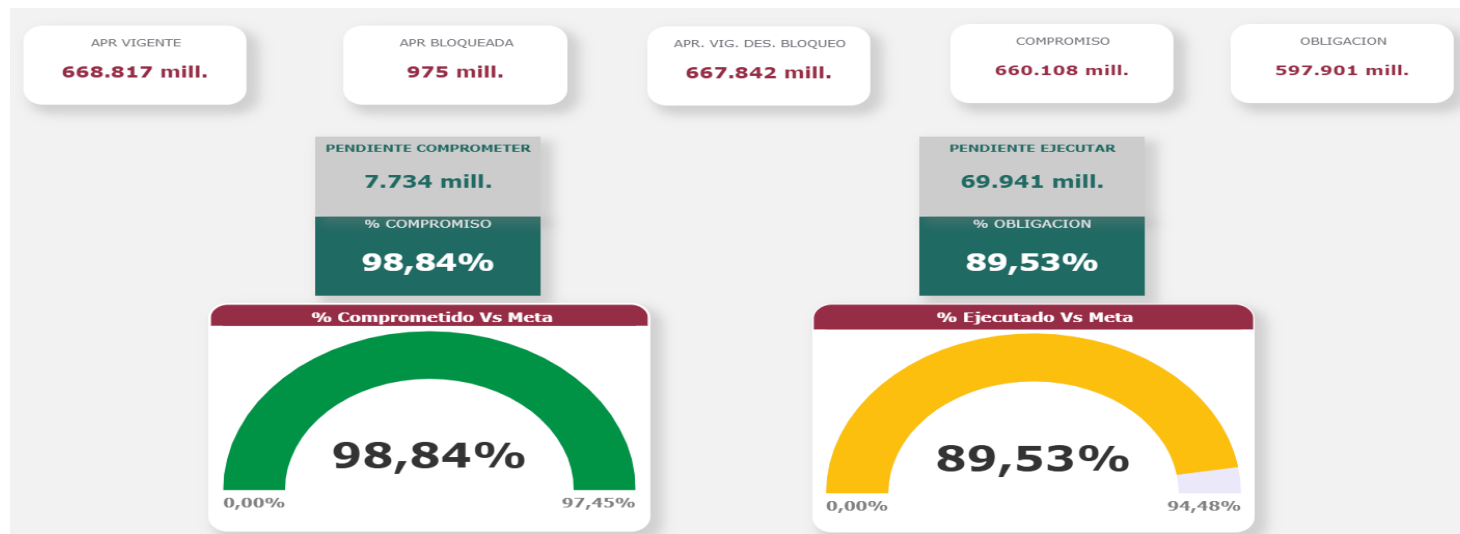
APR VIGENTE
668.817 mill.

APR BLOQUEADA
975 mill.

APR. VIG. DES. BLOQUEO
667.842 mill.

COMPROMISO
660.108 mill.

OBLIGACION
597.901 mill.

PENDIENTE COMPROMETER
7.734 mill.

% COMPROMISO
98,84%

PENDIENTE EJECUTAR
69.941 mill.

% OBLIGACION
89,53%

% Comprometido Vs Meta
98,84%
0,00%
97,45%

% Ejecutado Vs Meta
89,53%
0,00%
94,48%